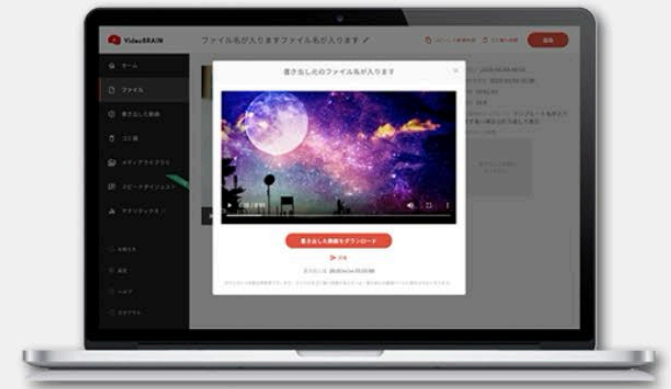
VideoBRAIN

ファイル名が入りますファイル名が入ります

ホーム

ファイル

書き出した動画

ロゴ素材

メディアライブラリ

スピードダイジェスト

アナリティクス

書き出し元のファイル名が入ります

書き出した動画をダウンロード

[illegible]